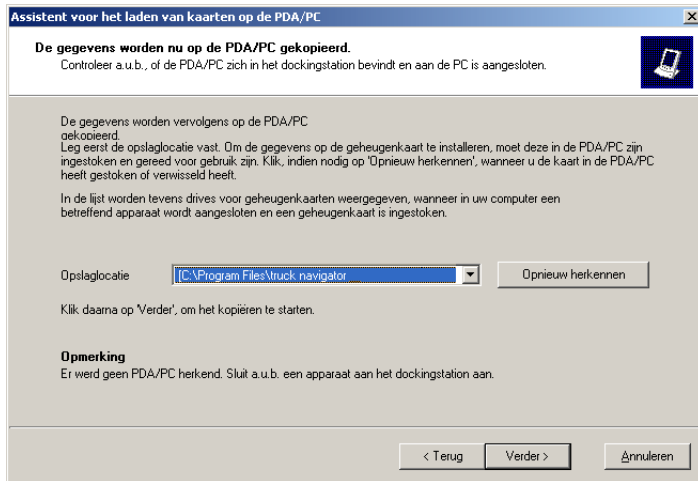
Assistent voor het laden van kaarten op de PDA/PC

De gegevens worden nu op de PDA/PC gekopieerd.
Controleer a.u.b., of de PDA/PC zich in het dockingstation bevindt en aan de PC is aangesloten.

De gegevens worden vervolgens op de PDA/PC gekopieerd.
Leg eerst de opslaglocatie vast. Om de gegevens op de geheugenkaart te installeren, moet deze in de PDA/PC zijn ingestoken en gereed voor gebruik zijn. Klik, indien nodig op 'Opnieuw herkennen', wanneer u de kaart in de PDA/PC heeft gestoken of verwisseld heeft.

In de lijst worden tevens drives voor geheugenkaarten weergegeven, wanneer in uw computer een betreffend apparaat wordt aangesloten en een geheugenkaart is ingestoken.

Opslaglocatie | C:\Program Files\truck navigator | Opnieuw herkennen

Klik daarna op 'Verder', om het kopiëren te starten.

Opmerking
Er werd geen PDA/PC herkend. Sluit a.u.b. een apparaat aan het dockingstation aan.

< Terug | Verder > | Annuleren